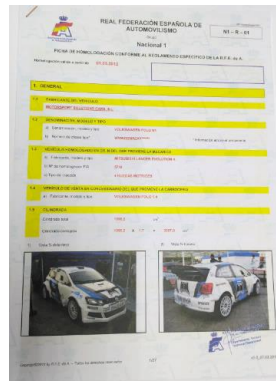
REAL FEDERACIÓN ESPAÑOLA DE AUTOMOVILISMO

N1 - R - 01

Nacional 1

FICHA DE HOMOLOGACIÓN CONFORME AL REGLAMENTO ESPECÍFICO DE LA R.F.E. de A.

Homologación válida a partir de: 01.03.2015

1. GENERAL

1.1 FABRICANTE DEL VEHÍCULO

MOTORSPORT SOLUTIONS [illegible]

1.2 DENOMINACIÓN, MODELO Y TIPO

a) Denominación / modelo y tipo: VOLKSWAGEN POLO R

b) Número de chasis tipo: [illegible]

1.3 VEHÍCULO HOMOLOGADO EN BASE A: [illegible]

a) Fabricante / modelo y tipo: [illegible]

b) N° de homologación: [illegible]

c) Fabricante / modelo: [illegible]

1.4 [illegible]

a) Fabricante / modelo y tipo: VOLKSWAGEN POLO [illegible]

1.5 CILINDRADA

Cilindrada total: 1998.4 cm³

Diámetro/carrera: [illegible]

Vista 3/4 delantera

Vista 3/4 trasera

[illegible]